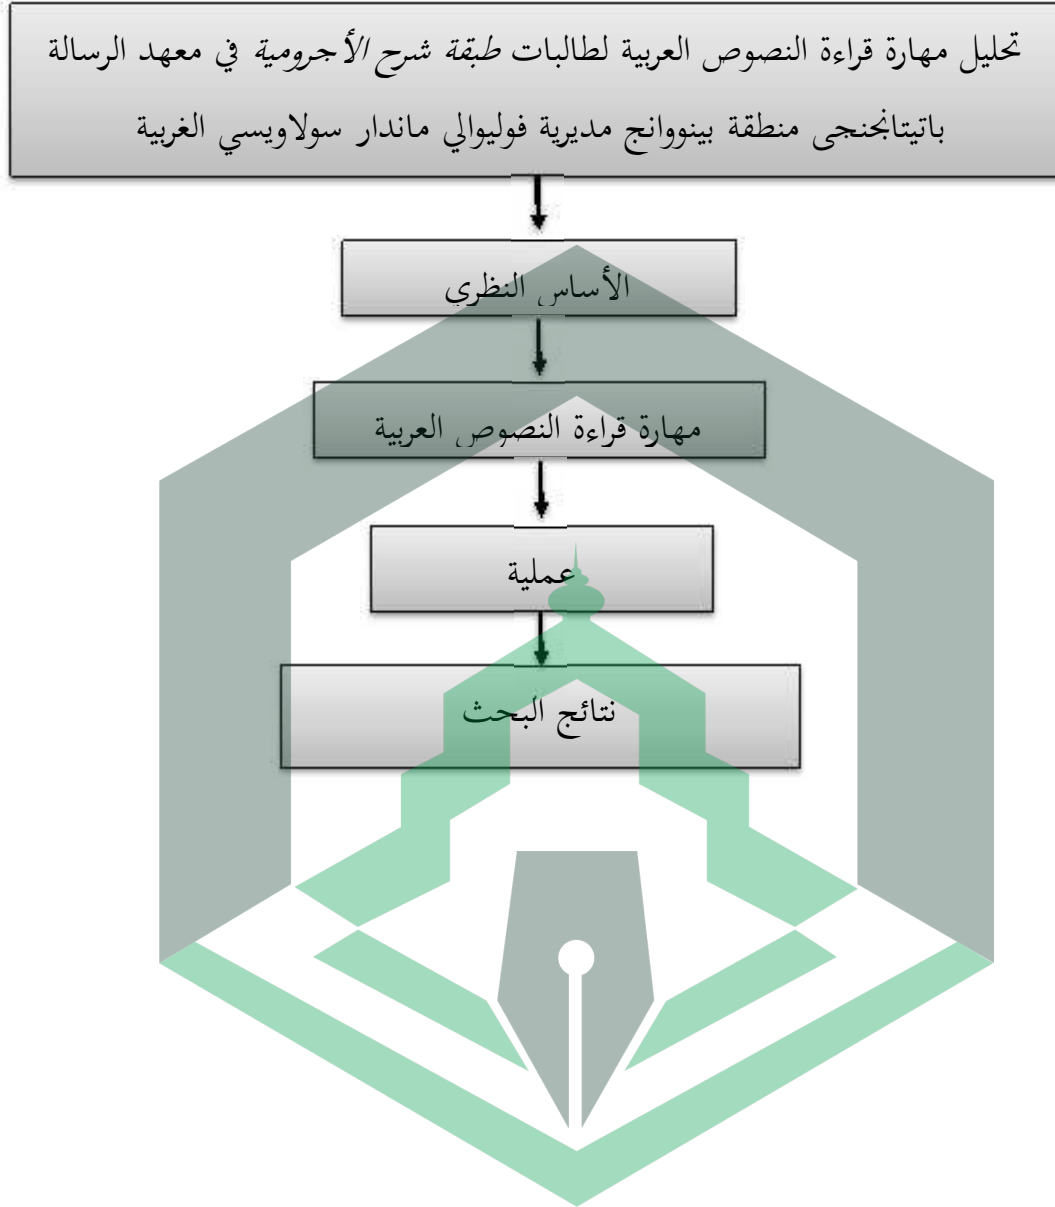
تحليل مهارة قراءة النصوص العربية لطالبات طبقة شرح الأجرومية في معهد الرسالة باتيتابخنجى منطقة بينووانج مديرية فوليوالي ماندار سولاويسي الغربية

الأساس النظري

مهارة قراءة النصوص العربية

عملية

نتائج البحث